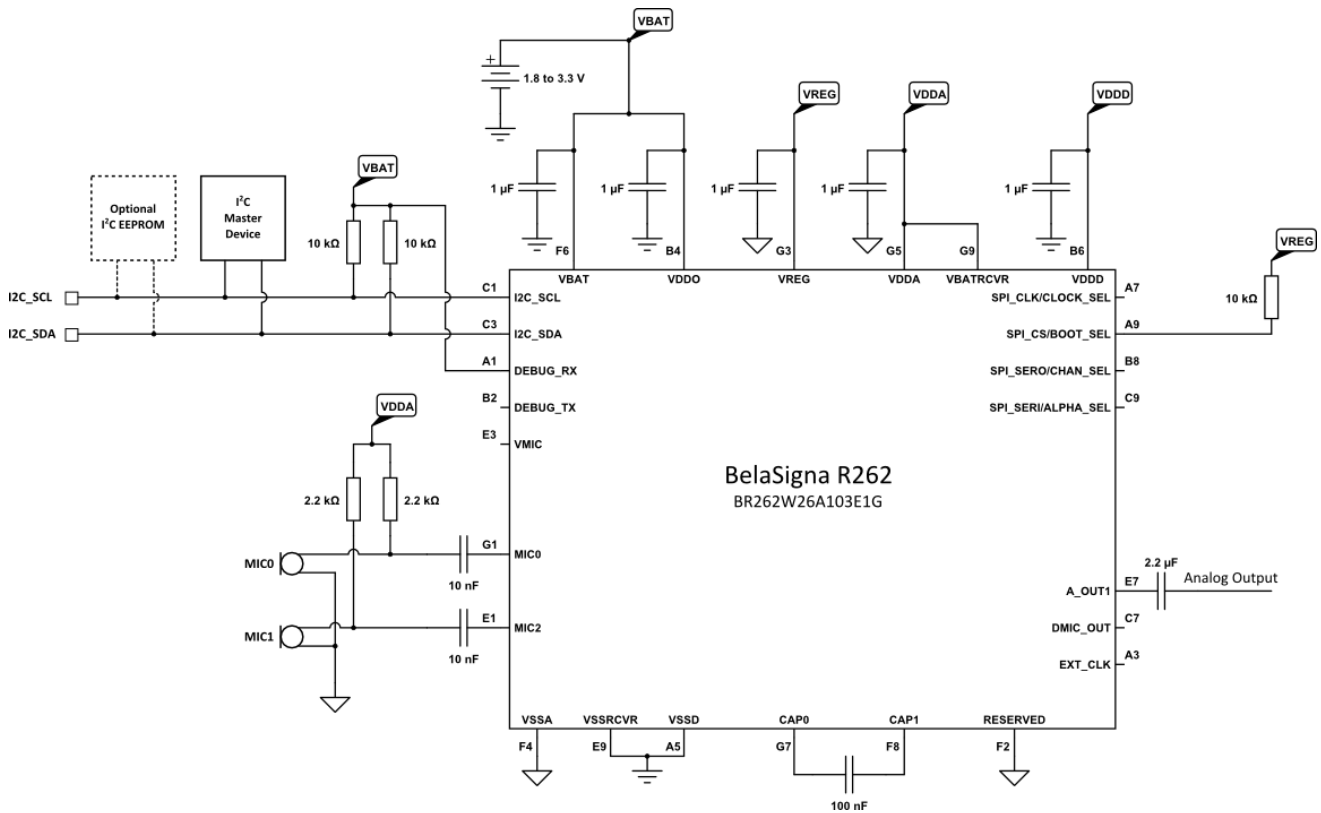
VBAT
1.8 to 3.3 V
VREG
VDDA
VDDD
1 µF
1 µF
1 µF
1 µF
1 µF
F6
B4
G3
G5
G9
B6
VBAT
VDDO
VREG
VDDA
VBATRCVR
VDDD
VBAT
Optional $I^2C$ EEPROM
$I^2C$ Master Device
10 kΩ
10 kΩ
I2C_SCL
I2C_SDA
C1
I2C_SCL
C3
I2C_SDA
A1
DEBUG_RX
B2
DEBUG_TX
E3
VMIC
VDDA
2.2 kΩ
2.2 kΩ
MIC0
MIC1
10 nF
10 nF
G1
MIC0
E1
MIC2
BelaSigna R262
BR262W26A103E1G
A7
SPI_CLK/CLOCK_SEL
A9
SPI_CS/BOOT_SEL
B8
SPI_SERO/CHAN_SEL
C9
SPI_SERI/ALPHA_SEL
VREG
10 kΩ
2.2 µF
E7
A_OUT1
Analog Output
C7
DMIC_OUT
A3
EXT_CLK
VSSA
VSSRCVR
VSSD
CAP0
CAP1
RESERVED
F4
E9
A5
G7
F8
F2
100 nF